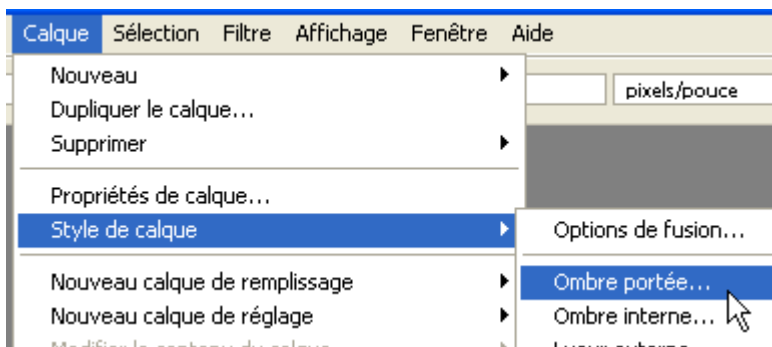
Calque Sélection Filtre Affichage Fenêtre Aide

Nouveau
Dupliquer le calque...
Supprimer

Propriétés de calque...
Style de calque

Nouveau calque de remplissage
Nouveau calque de réglage
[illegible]

pixels/pouce

Options de fusion...

Ombre portée...
Ombre interne...
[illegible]